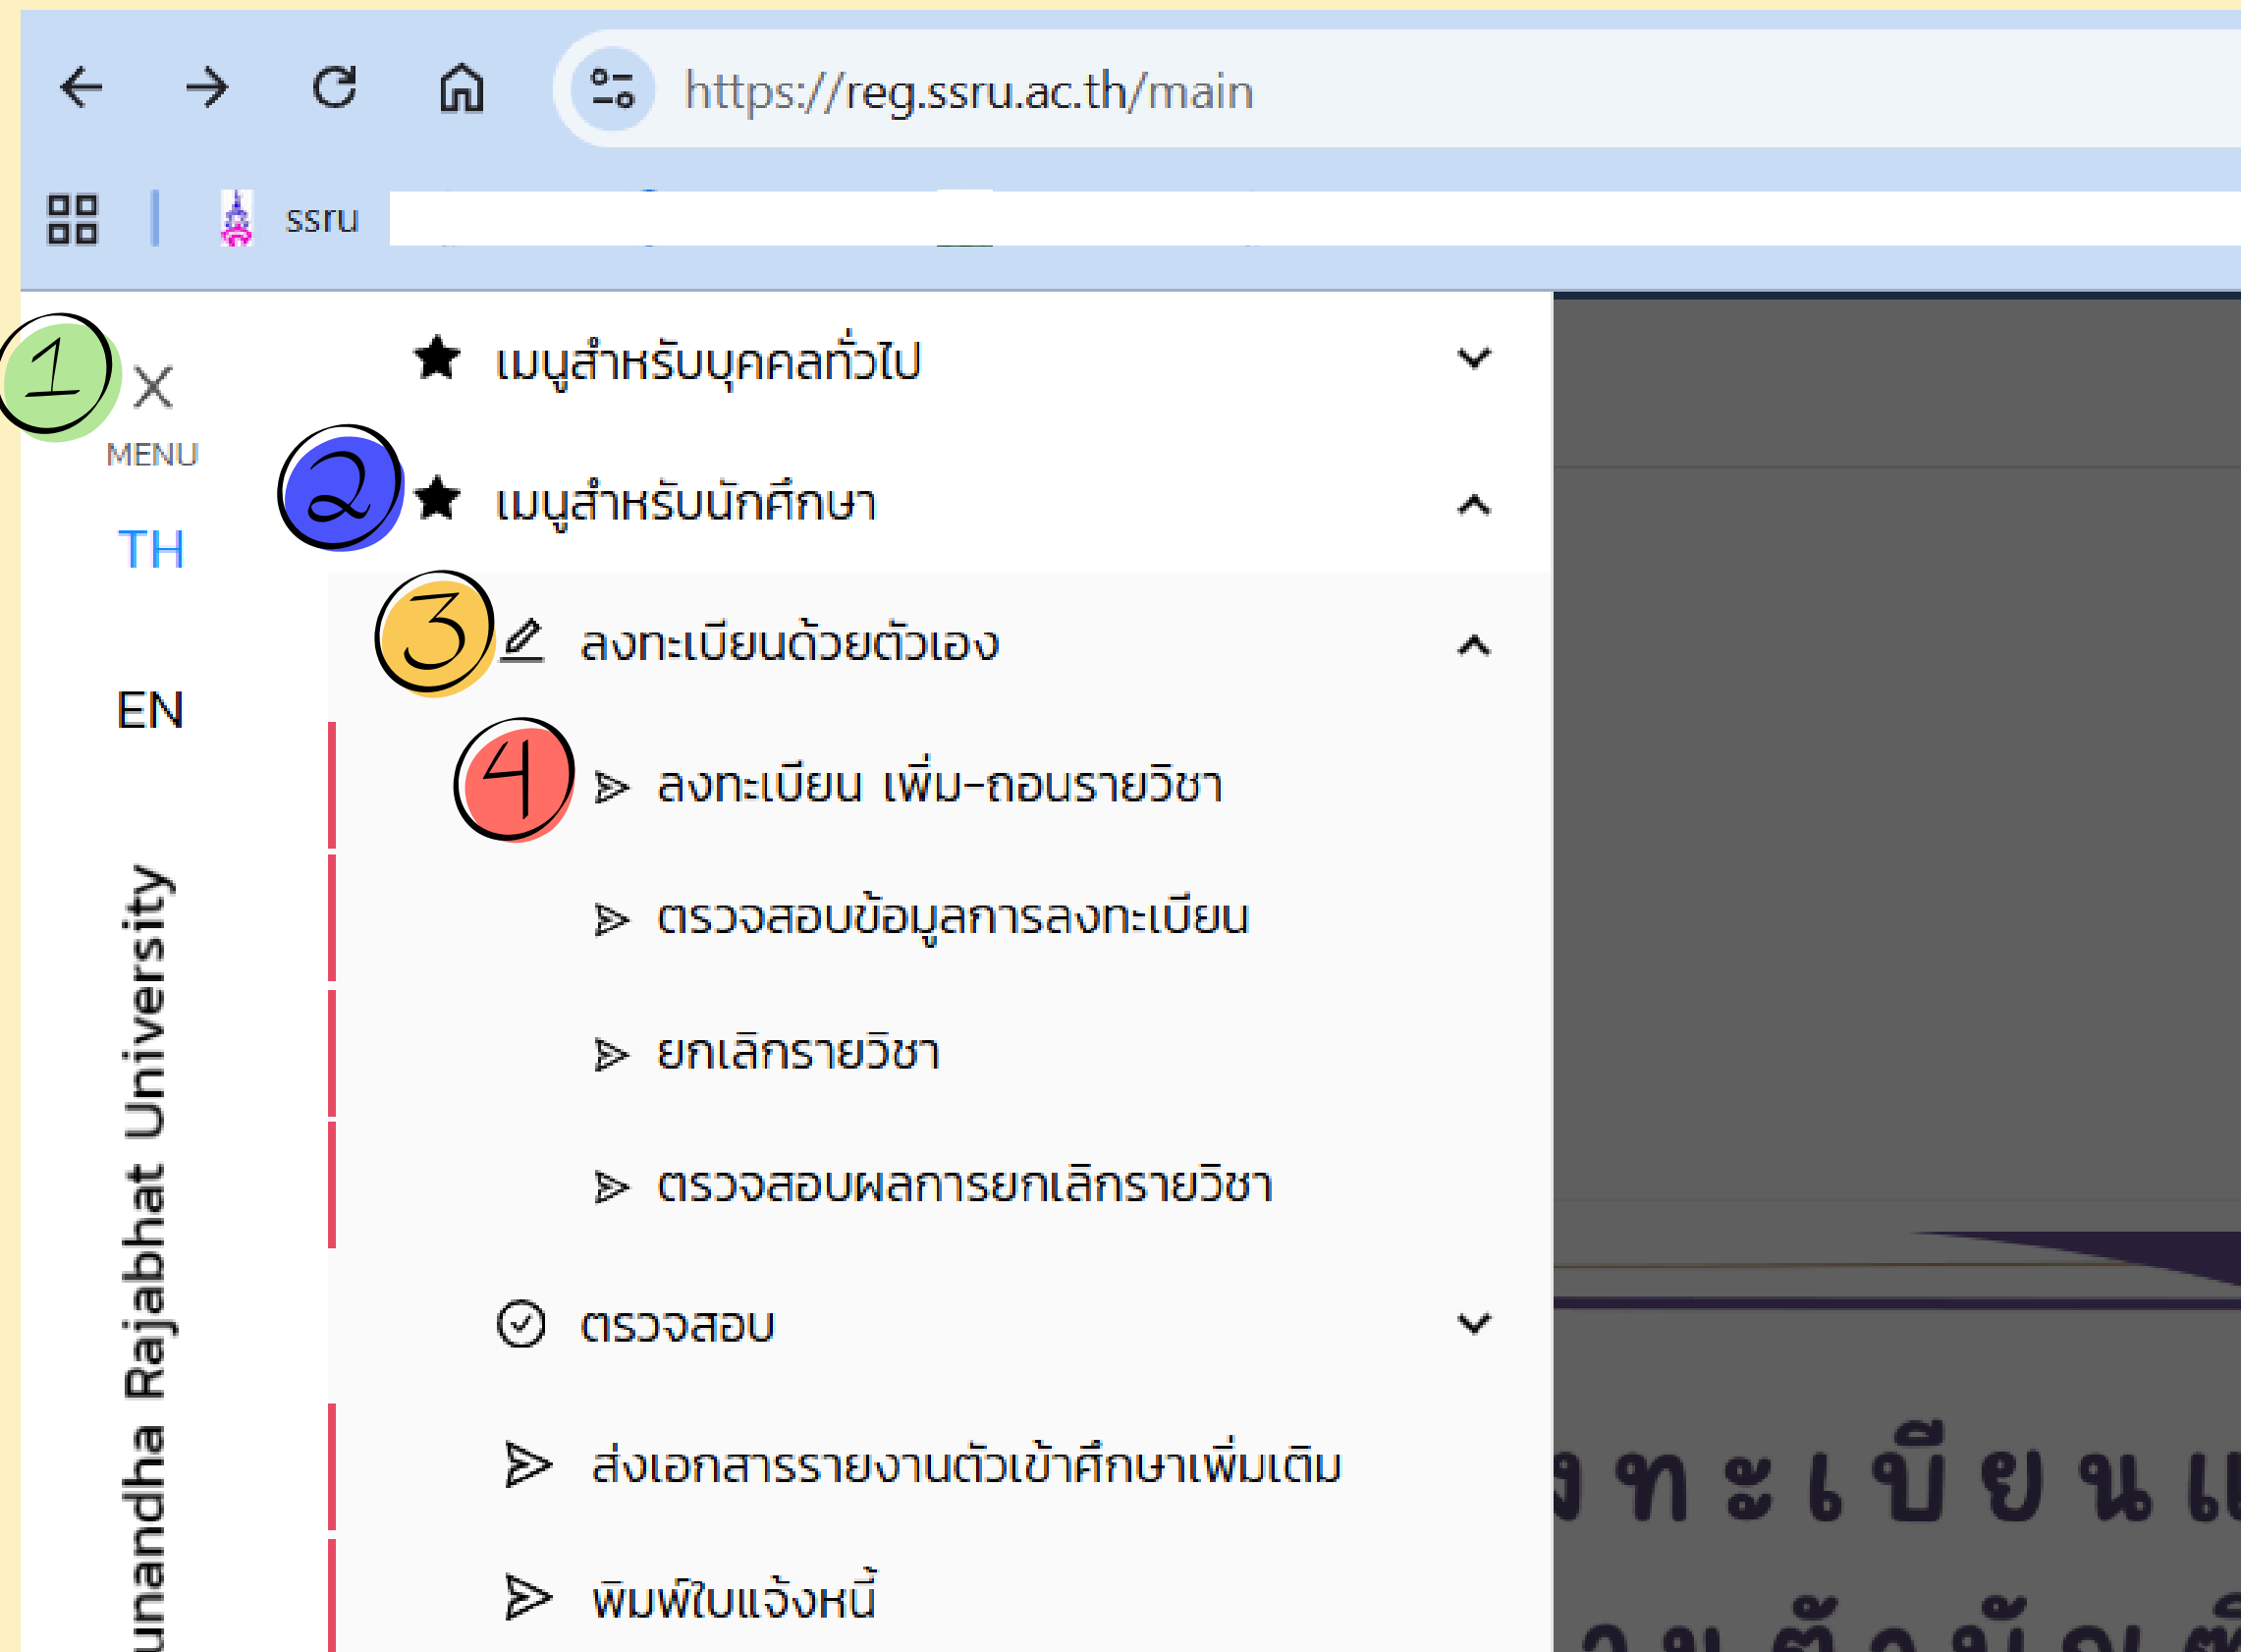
https://reg.ssru.ac.th/main

ssru

1

MENU

TH

EN

unandha Rajabhat University

เมนูสำหรับบุคคลทั่วไป

2

เมนูสำหรับนักศึกษา

3

ลงทะเบียนด้วยตัวเอง

4

ลงทะเบียน เพิ่ม-ถอนรายวิชา

ตรวจสอบข้อมูลการลงทะเบียน

ยกเลิกรายวิชา

ตรวจสอบผลการยกเลิกรายวิชา

ตรวจสอบ

ส่งเอกสารรายงานตัวเข้าศึกษาเพิ่มเติม

พิมพ์ใบแจ้งหนี้

งทะเบียนเ